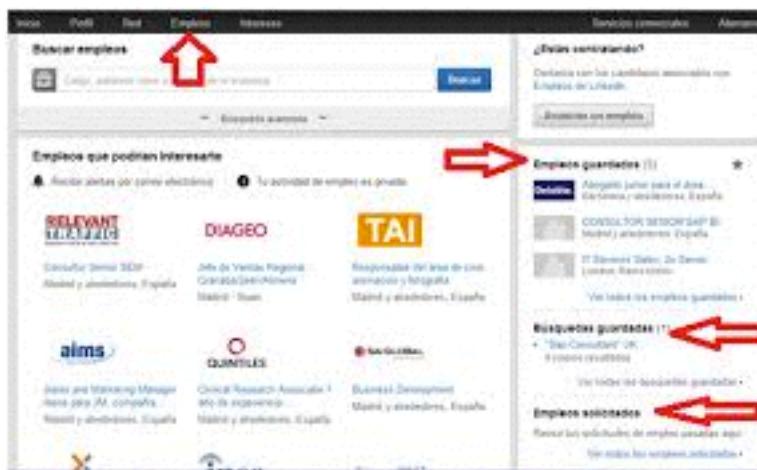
Inicio Perfil Red Empleos Intereses Servicios comerciales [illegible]

Buscar empleos

Cargo, palabras clave o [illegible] de la empresa

Buscar

Búsqueda avanzada

¿Estás contratando?

Contacta con los candidatos adecuados con Empleos de LinkedIn.

Anunciar un empleo

Empleos que podrían interesarte

Recibir alertas por correo electrónico

Tu actividad de empleo es privada

RELEVANT TRAFFIC

Consultor Senior SEM
Madrid y alrededores, España

DIAGEO

Jefe de Ventas Regional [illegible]
Madrid - Spain

TAI

Responsable del área de cine animación y fotografía
Madrid y alrededores, España

aims

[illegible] and Marketing Manager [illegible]
Madrid y alrededores, España

QUINTILES

Clinical Research Associate 1 año de experiencia
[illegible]

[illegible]

Business Development
Madrid y alrededores, España

Empleos guardados (3)

Deloitte

Abogado junior para el área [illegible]
Barcelona y alrededores, España

CONSULTOR SENIOR SAP BI
Madrid y alrededores, España

IT Service Desk, 2x Senior
London, Reino Unido

Ver todos los empleos guardados ›

Búsquedas guardadas (1)

"Seo Consultant" UK
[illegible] resultados

Ver todas las búsquedas guardadas ›

Empleos solicitados

Revisa tus solicitudes de empleo pasadas aquí

Ver todos los empleos solicitados ›